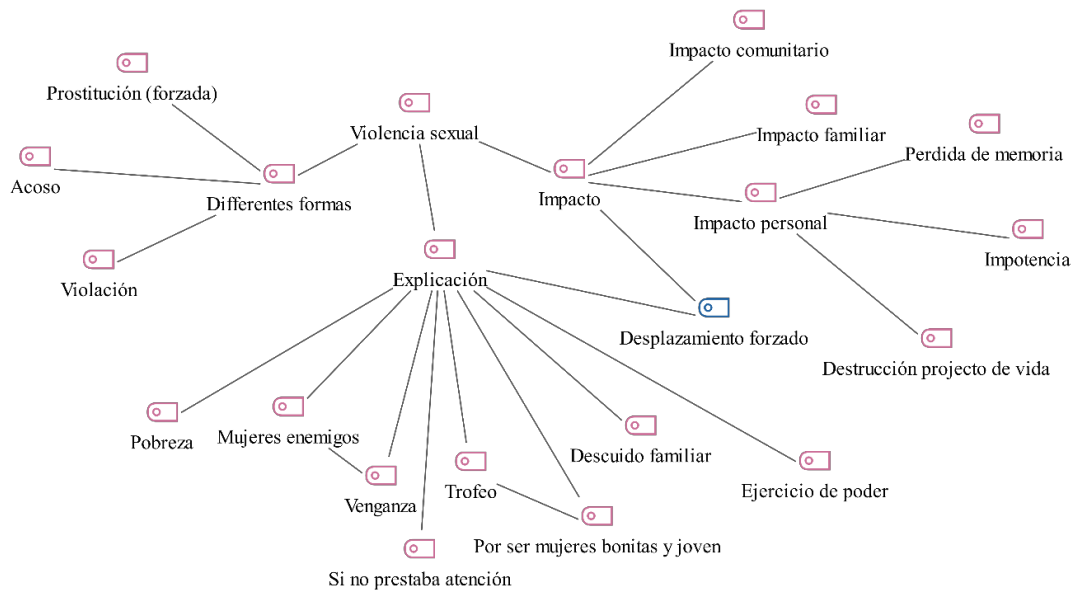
Impacto comunitario

Prostitución (forzada)

Violencia sexual

Impacto familiar

Perdida de memoria

Acoso

Differentes formas

Impacto

Impacto personal

Impotencia

Violación

Explicación

Desplazamiento forzado

Destrucción projecto de vida

Pobreza

Mujeres enemigos

Descuido familiar

Venganza

Trofeo

Ejercicio de poder

Por ser mujeres bonitas y joven

Si no prestaba atención